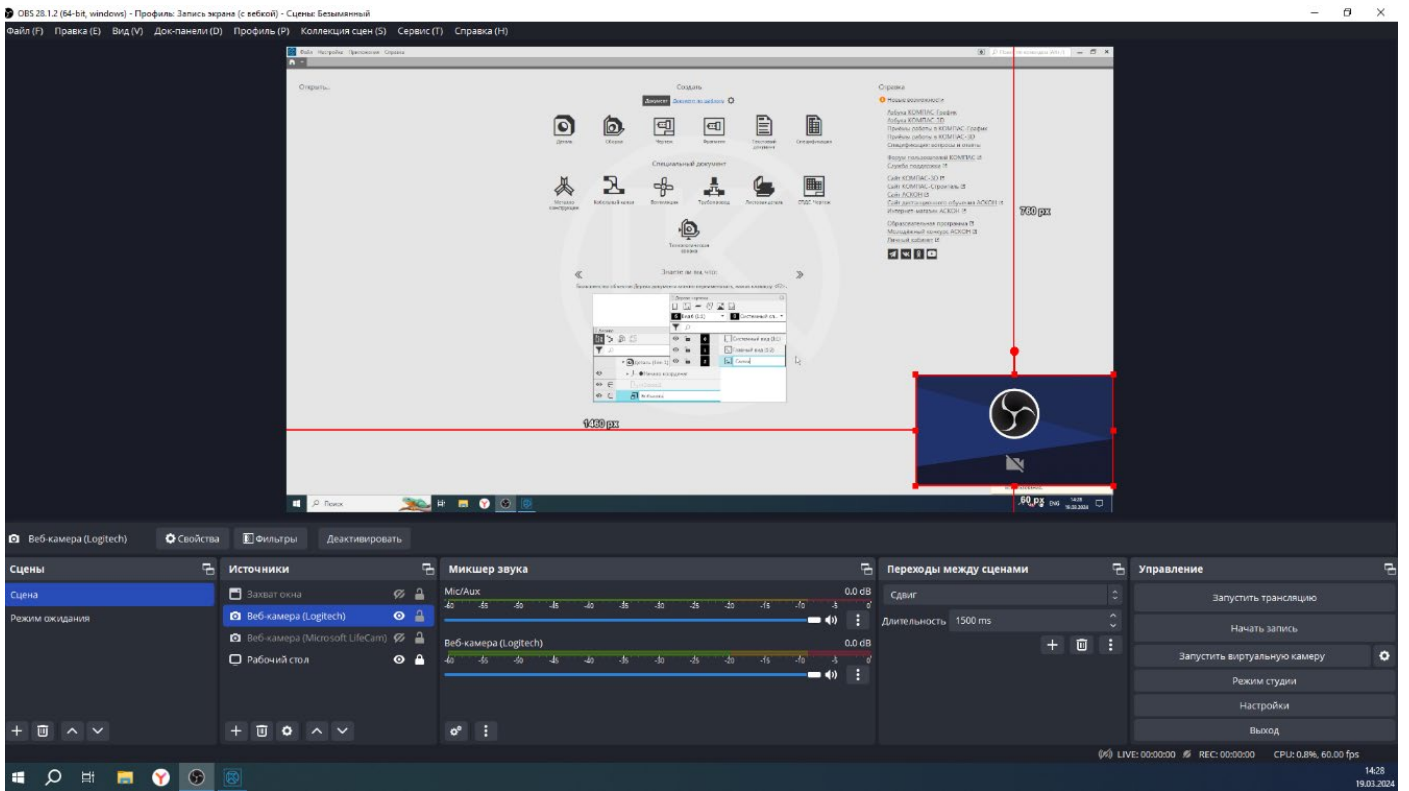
OBS 28.1.2 (64-bit, windows) - Профиль: Запись экрана (с вебкой) - Сцены: Безымянный

Файл (F) Правка (E) Вид (V) Док-панели (D) Профиль (P) Коллекция сцен (S) Сервис (T) Справка (H)

Открыть...

Создать

Документ

Деталь Сборка Чертеж Фрагмент Текстовый документ Спецификация

Специальный документ

Технологическая сборка

Знаете ли вы, что:

Справка

Новые возможности

760 px

1460 px

60 px

Поиск

Веб-камера (Logitech) Свойства Фильтры Деактивировать

| Сцены | Источники | Микшер звука | Переходы между сценами | Управление |
|---|---|---|---|---|
| Сцена | Захват окна | Mic/Aux 0.0 dB | Сдвиг | Запустить трансляцию |
| Режим ожидания | Веб-камера (Logitech) | | Длительность 1500 ms | Начать запись |
| | Веб-камера (Microsoft LifeCam) | Веб-камера (Logitech) 0.0 dB | | Запустить виртуальную камеру |
| | Рабочий стол | | | Режим студии |
| | | | | Настройки |
| | | | | Выход |

-60 -55 -50 -45 -40 -35 -30 -25 -20 -15 -10 -5 0

LIVE: 00:00:00 REC: 00:00:00 CPU: 0.8%, 60.00 fps

14:28
19.03.2024